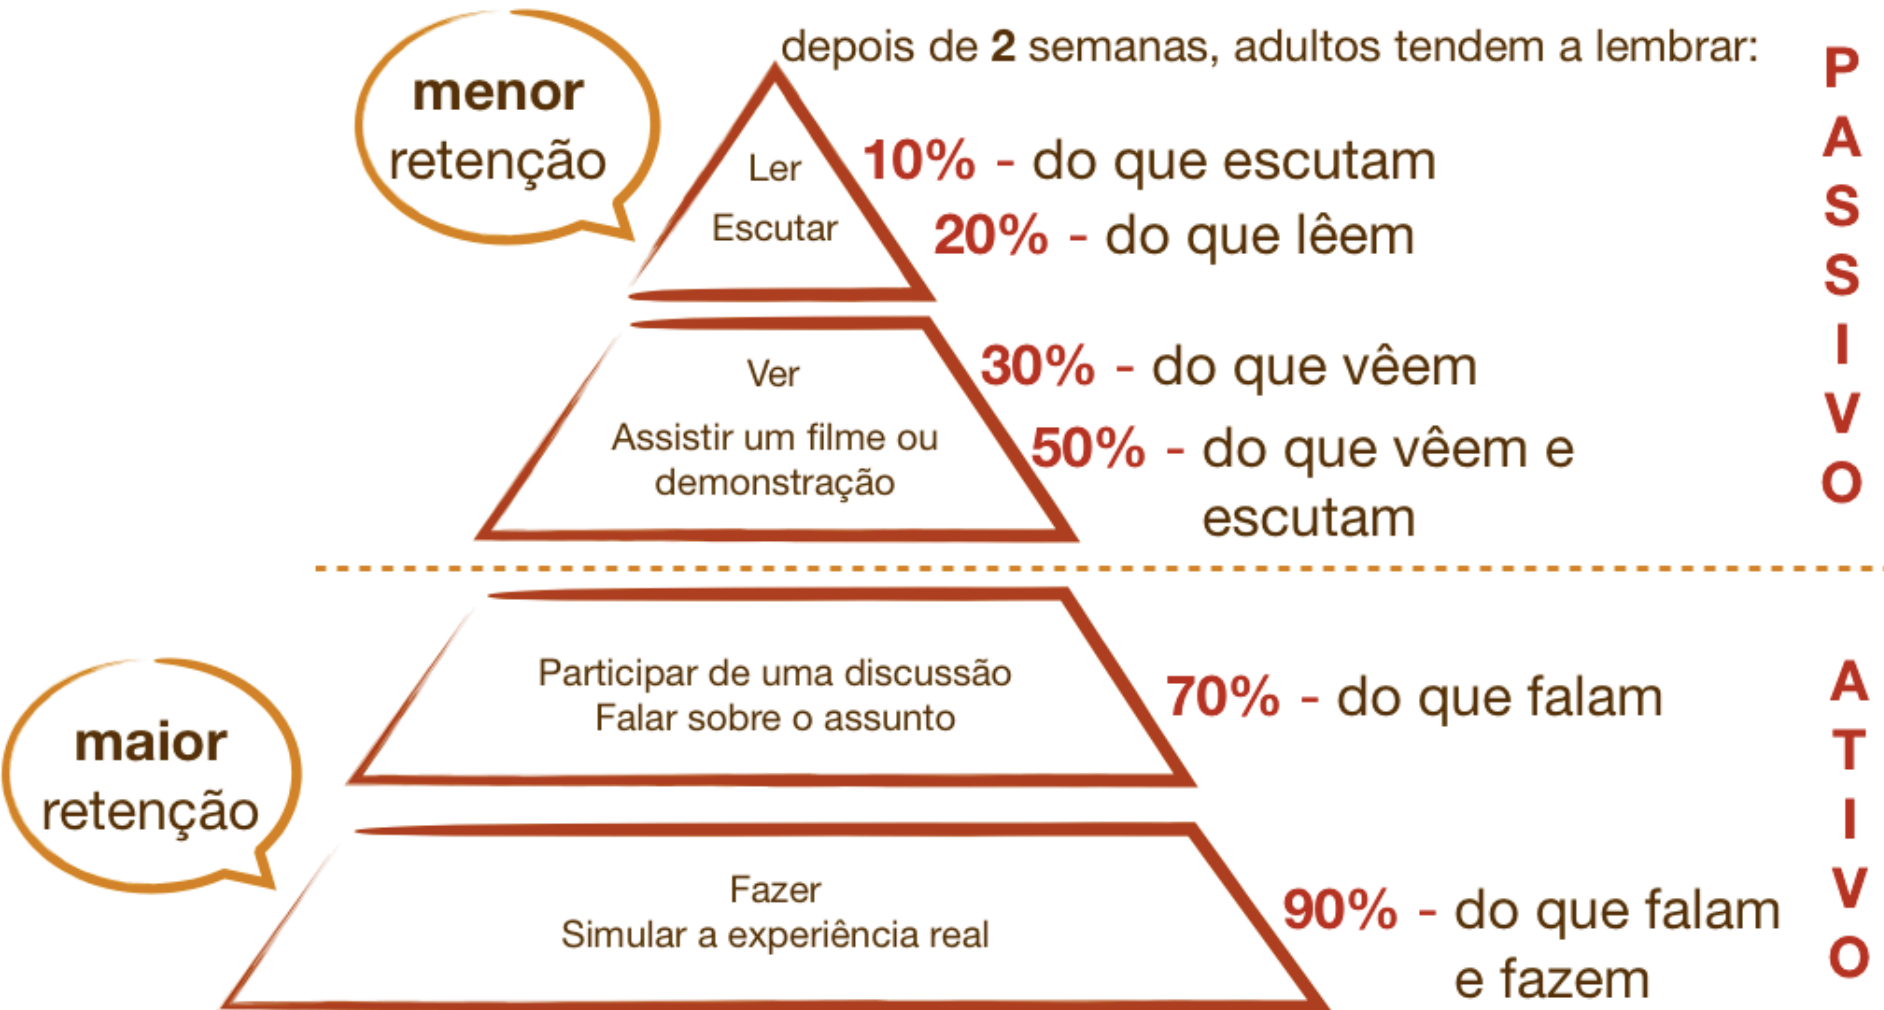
menor retenção

depois de **2** semanas, adultos tendem a lembrar:

Ler
Escutar

10% - do que escutam
20% - do que lêem

Ver
Assistir um filme ou demonstração

30% - do que vêem
50% - do que vêem e escutam

PASSIVO

Participar de uma discussão
Falar sobre o assunto

70% - do que falam

maior retenção

Fazer
Simular a experiência real

90% - do que falam e fazem

ATIVO